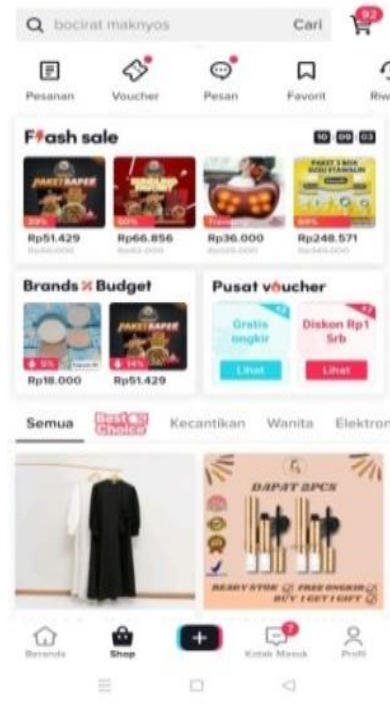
bocirat maknyos Cari 92

Pesanan Voucher Pesan Favorit Riw

Flash sale 10 09 03

39% Rp51.429 Rp84.000
50% Rp66.856 Rp83.000
Rp36.000
50% Rp248.571 Rp349.000

Brands x Budget
Rp18.000
14% Rp51.429

Pusat voucher
Gratis ongkir Lihat
Diskon Rp1 Srb Lihat

Semua Best Choice Kecantikan Wanita Elektron

DAPAT 2PCS
READY STOK FREE ONGKIR BUY 1 GET 1 GIFT

Beranda Shop 7 Kotak Masuk Profil